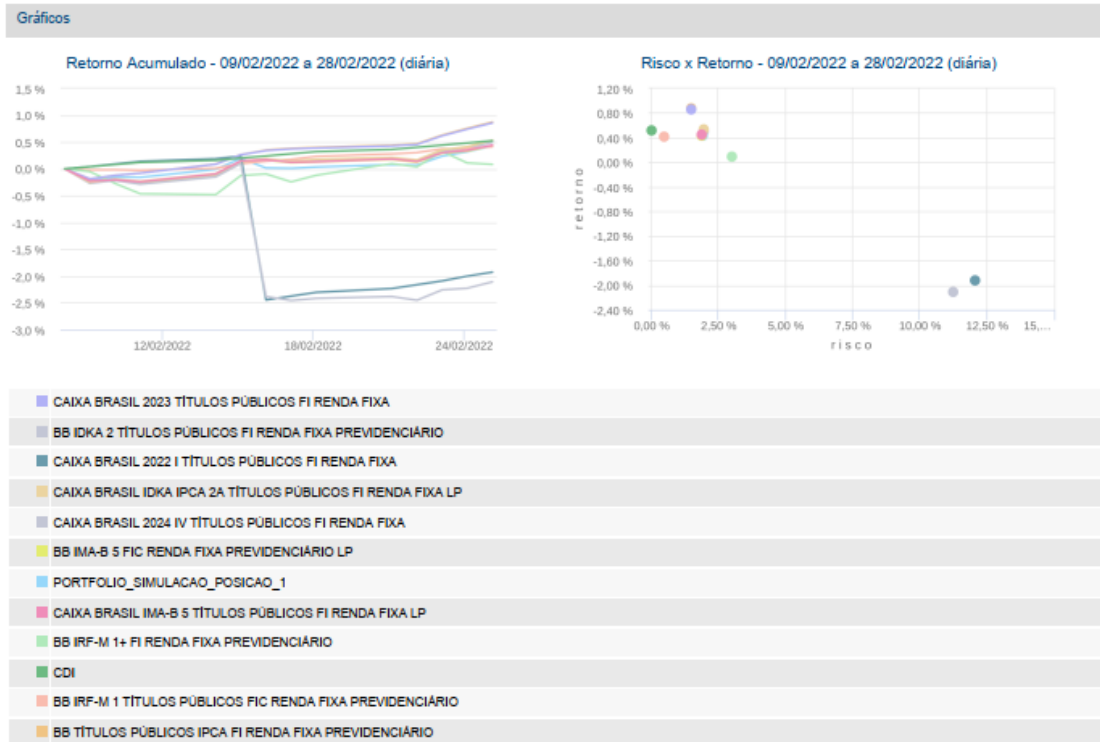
Gráficos

Retorno Acumulado - 09/02/2022 a 28/02/2022 (diária)

1,5 %
1,0 %
0,5 %
0,0 %
-0,5 %
-1,0 %
-1,5 %
-2,0 %
-2,5 %
-3,0 %

12/02/2022
18/02/2022
24/02/2022

Risco x Retorno - 09/02/2022 a 28/02/2022 (diária)

1,20 %
0,80 %
0,40 %
0,00 %
-0,40 %
-0,80 %
-1,20 %
-1,60 %
-2,00 %
-2,40 %

retorno

0,00 %
2,50 %
5,00 %
7,50 %
10,00 %
12,50 %
15,...

risco

CAIXA BRASIL 2023 TÍTULOS PÚBLICOS FI RENDA FIXA
BB IDKA 2 TÍTULOS PÚBLICOS FI RENDA FIXA PREVIDENCIÁRIO
CAIXA BRASIL 2022 I TÍTULOS PÚBLICOS FI RENDA FIXA
CAIXA BRASIL IDKA IPCA 2A TÍTULOS PÚBLICOS FI RENDA FIXA LP
CAIXA BRASIL 2024 IV TÍTULOS PÚBLICOS FI RENDA FIXA
BB IMA-B 5 FIC RENDA FIXA PREVIDENCIÁRIO LP
PORTFOLIO_SIMULACAO_POSICAO_1
CAIXA BRASIL IMA-B 5 TÍTULOS PÚBLICOS FI RENDA FIXA LP
BB IRF-M 1+ FI RENDA FIXA PREVIDENCIÁRIO
CDI
BB IRF-M 1 TÍTULOS PÚBLICOS FIC RENDA FIXA PREVIDENCIÁRIO
BB TÍTULOS PÚBLICOS IPCA FI RENDA FIXA PREVIDENCIÁRIO